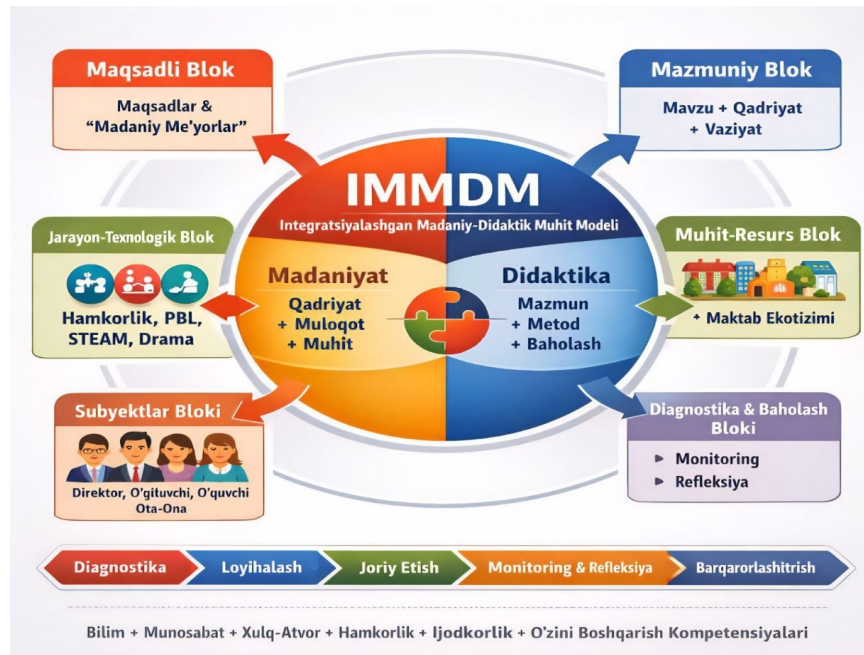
Maqsadli Blok

Maqsadlar & "Madaniy Me'yorlar"

Mazmuniy Blok

Mavzu + Qadriyat + Vaziyat

IMMDM

Integratsiyalashgan Madaniy-Didaktik Muhit Modeli

Jarayon-Texnologik Blok

Hamkorlik, PBL, STEAM, Drama

Madaniyat

Qadriyat + Muloqot + Muhit

Didaktika

Mazmun + Metod + Baholash

Muhit-Resurs Blok

+ Maktab Ekotizimi

Subyektlar Bloki

Direktor, O'qituvchi, O'quvchi Ota-Ona

Diagnostika & Baholash Bloki

▸ Monitoring
▸ Refleksiya

Diagnostika | Loyihalash | Joriy Etish | Monitoring & Refleksiya | Barqarorlashitrish

Bilim + Munosabat + Xulq-Atvor + Hamkorlik + Ijodkorlik + O'zini Boshqarish Kompetensiyalari